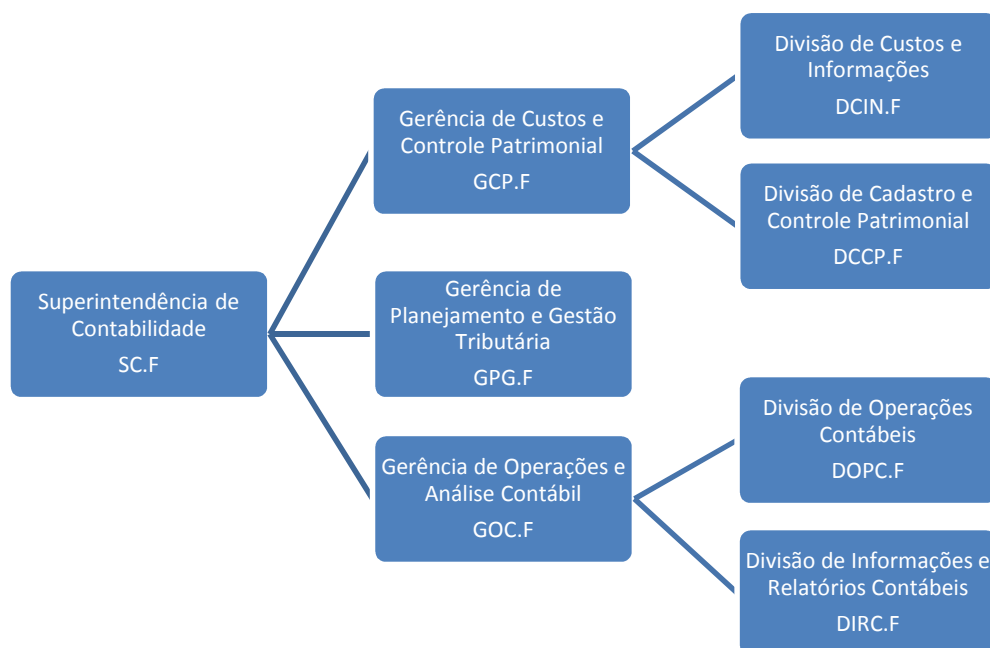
Superintendência de Contabilidade
SC.F

Gerência de Custos e Controle Patrimonial
GCP.F

Divisão de Custos e Informações
DCIN.F

Divisão de Cadastro e Controle Patrimonial
DCCP.F

Gerência de Planejamento e Gestão Tributária
GPG.F

Gerência de Operações e Análise Contábil
GOC.F

Divisão de Operações Contábeis
DOPC.F

Divisão de Informações e Relatórios Contábeis
DIRC.F